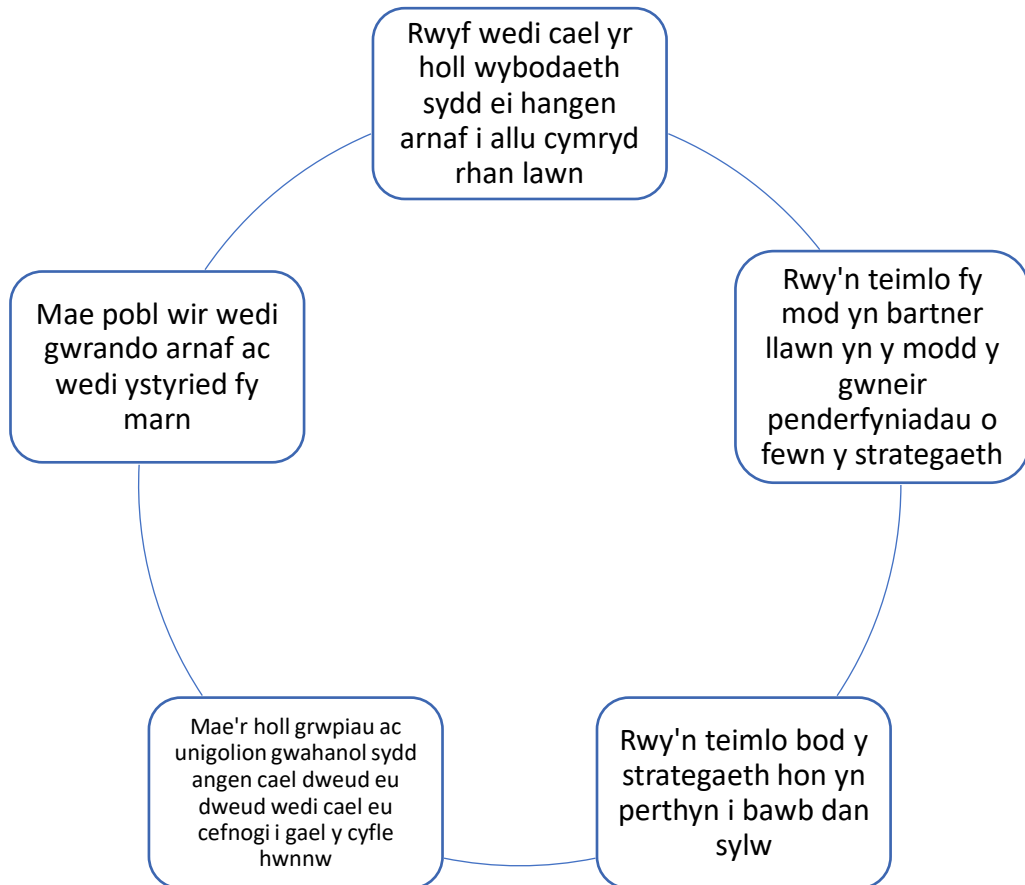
Rwyf wedi cael yr holl wybodaeth sydd ei hangen arnaf i allu cymryd rhan lawn

Rwy'n teimlo fy mod yn bartner llawn yn y modd y gwneir penderfyniadau o fewn y strategaeth

Rwy'n teimlo bod y strategaeth hon yn perthyn i bawb dan sylw

Mae'r holl grwpiau ac unigolion gwahanol sydd angen cael dweud eu dweud wedi cael eu cefnogi i gael y cyfle hwnnw

Mae pobl wir wedi gwrando arnaf ac wedi ystyried fy marn